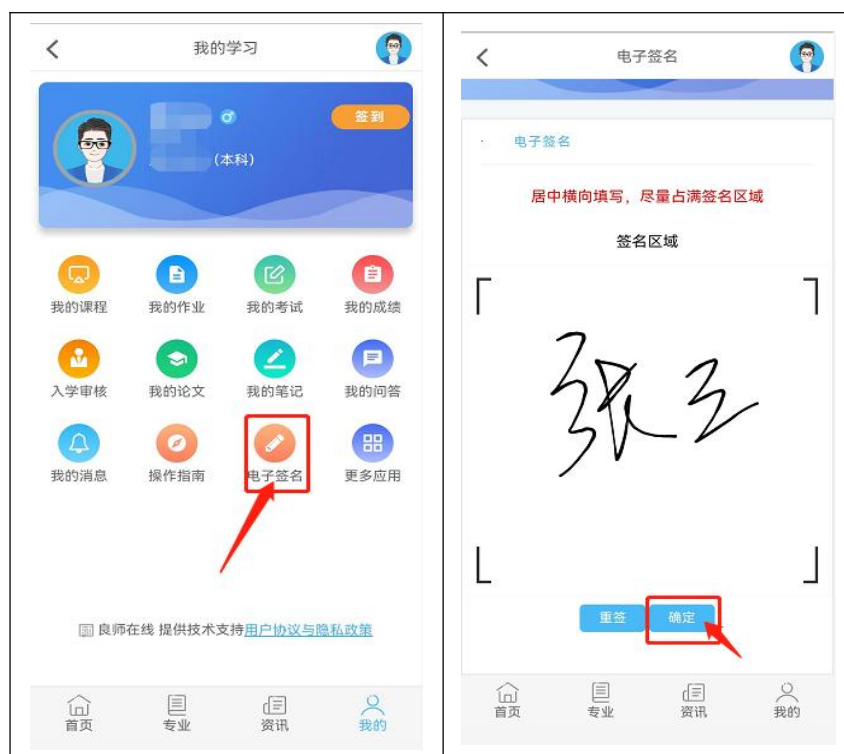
我的学习

签到

(本科)

我的课程 我的作业 我的考试 我的成绩

入学审核 我的论文 我的笔记 我的问答

我的消息 操作指南 电子签名 更多应用

良师在线 提供技术支持用户协议与隐私政策

首页 专业 资讯 我的

电子签名

电子签名

居中横向填写，尽量占满签名区域

签名区域

张三

重签 确定

首页 专业 资讯 我的